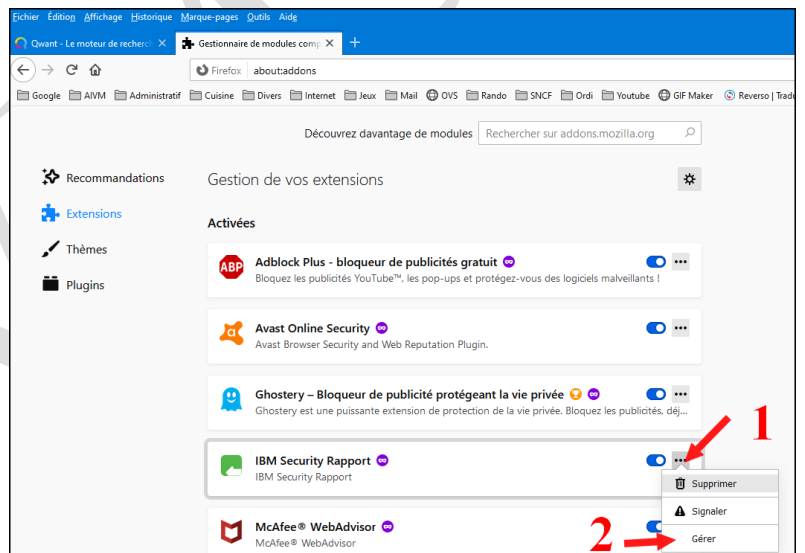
Fichier Édition Affichage Historique Marque-pages Outils Aide

Qwant - Le moteur de recherch × Gestionnaire de modules comp × +

Firefox about:addons

Google AIVM Administratif Cuisine Divers Internet Jeux Mail OVS Rando SNCF Ordi Youtube GIF Maker Reverso | Tradu

Découvrez davantage de modules Rechercher sur addons.mozilla.org

Recommandations
Extensions
Thèmes
Plugins

Gestion de vos extensions

Activées

Adblock Plus - bloqueur de publicités gratuit
Bloquez les publicités YouTube™, les pop-ups et protégez-vous des logiciels malveillants !

Avast Online Security
Avast Browser Security and Web Reputation Plugin.

Ghostery – Bloqueur de publicité protégeant la vie privée
Ghostery est une puissante extension de protection de la vie privée. Bloquez les publicités, déj...

IBM Security Rapport
IBM Security Rapport

McAfee® WebAdvisor
McAfee® WebAdvisor

1

2

Supprimer
Signaler
Gérer